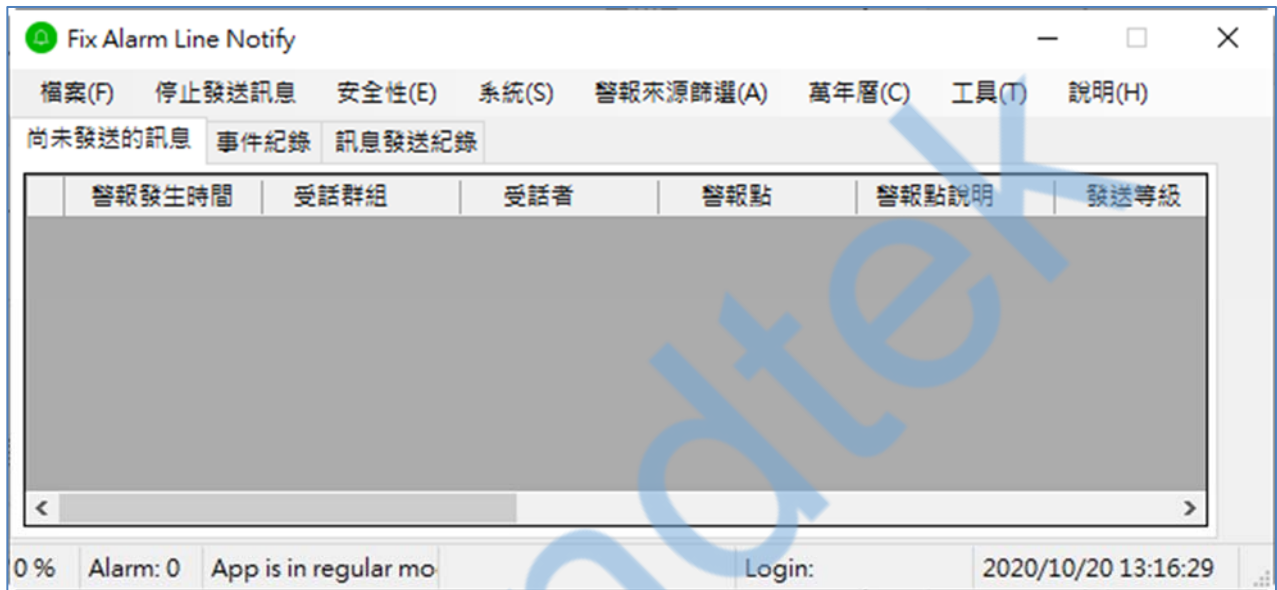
Fix Alarm Line Notify

檔案(F) 停止發送訊息 安全性(E) 系統(S) 警報來源篩選(A) 萬年曆(C) 工具(T) 說明(H)

尚未發送的訊息 事件紀錄 訊息發送紀錄

| | 警報發生時間 | 受話群組 | 受話者 | 警報點 | 警報點說明 | 發送等級 |
|---|---|---|---|---|---|---|

0 % Alarm: 0 App is in regular mo Login: 2020/10/20 13:16:29

adtek